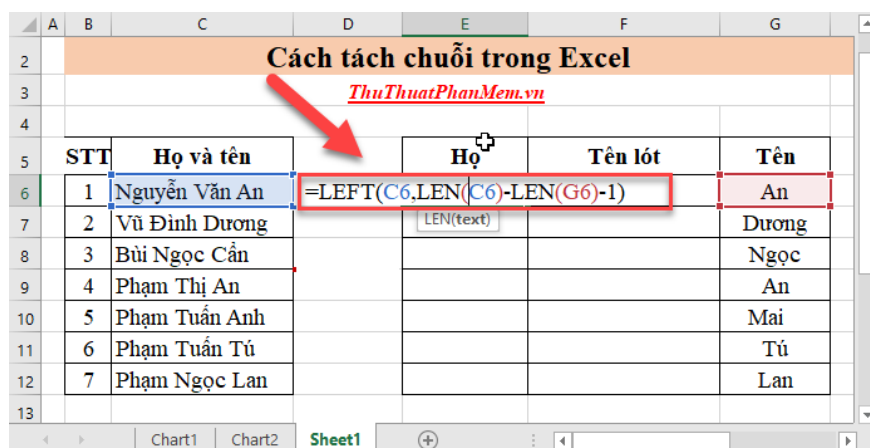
| | A | B | C | D | E | F | G |
|---|---|---|---|---|---|---|---|
| 1 | | | | | | | |
| 2 | | Cách tách chuỗi trong Excel | | | | | |
| 3 | | | ThuThuatPhanMem.vn | | | | |
| 4 | | | | | | | |
| 5 | | STT | Họ và tên | | Họ | Tên lót | Tên |
| 6 | | 1 | Nguyễn Văn An | =LEFT(C6,LEN(C6)-LEN(G6)-1) | | | An |
| 7 | | 2 | Vũ Đình Dương | | LEN(text) | | Dương |
| 8 | | 3 | Bùi Ngọc Cẩn | | | | Ngọc |
| 9 | | 4 | Phạm Thị An | | | | An |
| 10 | | 5 | Phạm Tuấn Anh | | | | Mai |
| 11 | | 6 | Phạm Tuấn Tú | | | | Tú |
| 12 | | 7 | Phạm Ngọc Lan | | | | Lan |
| 13 | | | | | | | |

Chart1 Chart2 Sheet1